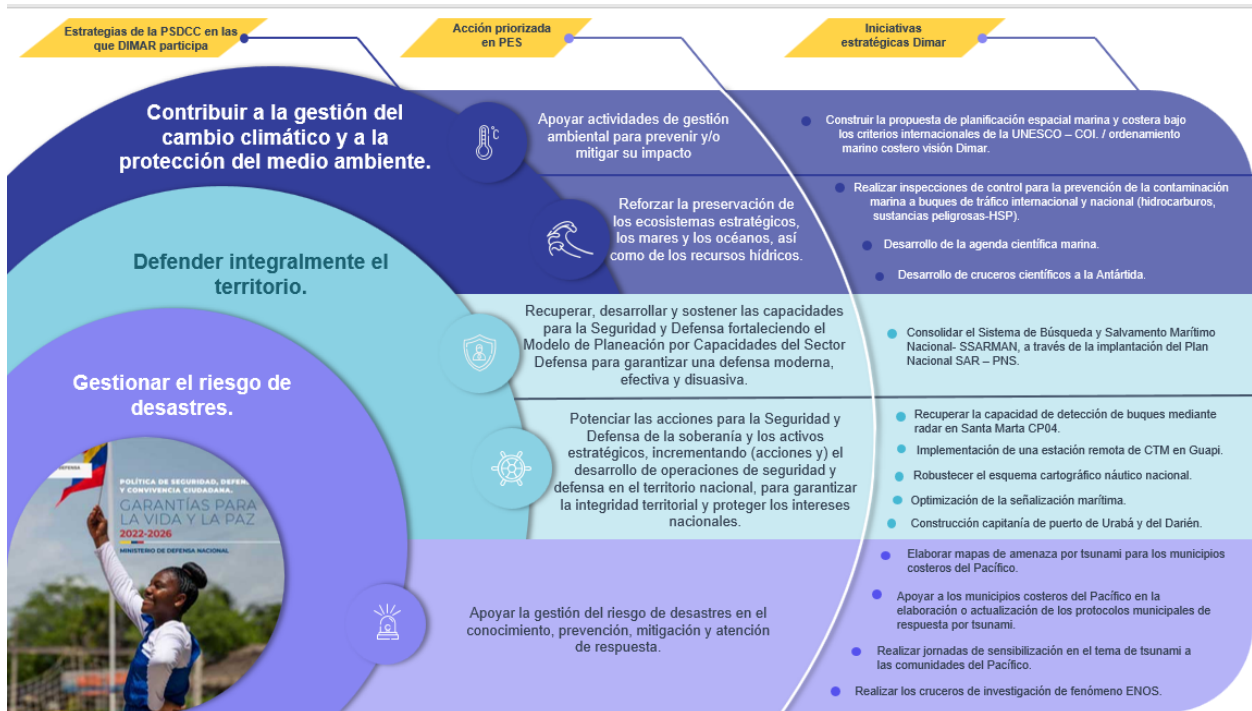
Estrategias de la PSDCC en las que DIMAR participa

Acción priorizada en PES

Iniciativas estratégicas Dimar

Contribuir a la gestión del cambio climático y a la protección del medio ambiente.

Apoyar actividades de gestión ambiental para prevenir y/o mitigar su impacto

Construir la propuesta de planificación espacial marina y costera bajo los criterios internacionales de la UNESCO – COI. / ordenamiento marino costero visión Dimar.

Reforzar la preservación de los ecosistemas estratégicos, los mares y los océanos, así como de los recursos hídricos.

Realizar inspecciones de control para la prevención de la contaminación marina a buques de tráfico internacional y nacional (hidrocarburos, sustancias peligrosas-HSP).

Desarrollo de la agenda científica marina.

Desarrollo de cruceros científicos a la Antártida.

Defender integralmente el territorio.

Recuperar, desarrollar y sostener las capacidades para la Seguridad y Defensa fortaleciendo el Modelo de Planeación por Capacidades del Sector Defensa para garantizar una defensa moderna, efectiva y disuasiva.

Consolidar el Sistema de Búsqueda y Salvamento Marítimo Nacional- SSARMAN, a través de la implantación del Plan Nacional SAR – PNS.

Gestionar el riesgo de desastres.

Potenciar las acciones para la Seguridad y Defensa de la soberanía y los activos estratégicos, incrementando (acciones y) el desarrollo de operaciones de seguridad y defensa en el territorio nacional, para garantizar la integridad territorial y proteger los intereses nacionales.

Recuperar la capacidad de detección de buques mediante radar en Santa Marta CP04.

Implementación de una estación remota de CTM en Guapi.

Robustecer el esquema cartográfico náutico nacional.

Optimización de la señalización marítima.

Construcción capitanía de puerto de Urabá y del Darién.

POLÍTICA DE SEGURIDAD, DEFENSA Y CONVIVENCIA CIUDADANA.
GARANTÍAS PARA LA VIDA Y LA PAZ
2022-2026
MINISTERIO DE DEFENSA NACIONAL

Apoyar la gestión del riesgo de desastres en el conocimiento, prevención, mitigación y atención de respuesta.

Elaborar mapas de amenaza por tsunami para los municipios costeros del Pacífico.

Apoyar a los municipios costeros del Pacífico en la elaboración o actualización de los protocolos municipales de respuesta por tsunami.

Realizar jornadas de sensibilización en el tema de tsunami a las comunidades del Pacífico.

Realizar los cruceros de investigación de fenómeno ENOS.